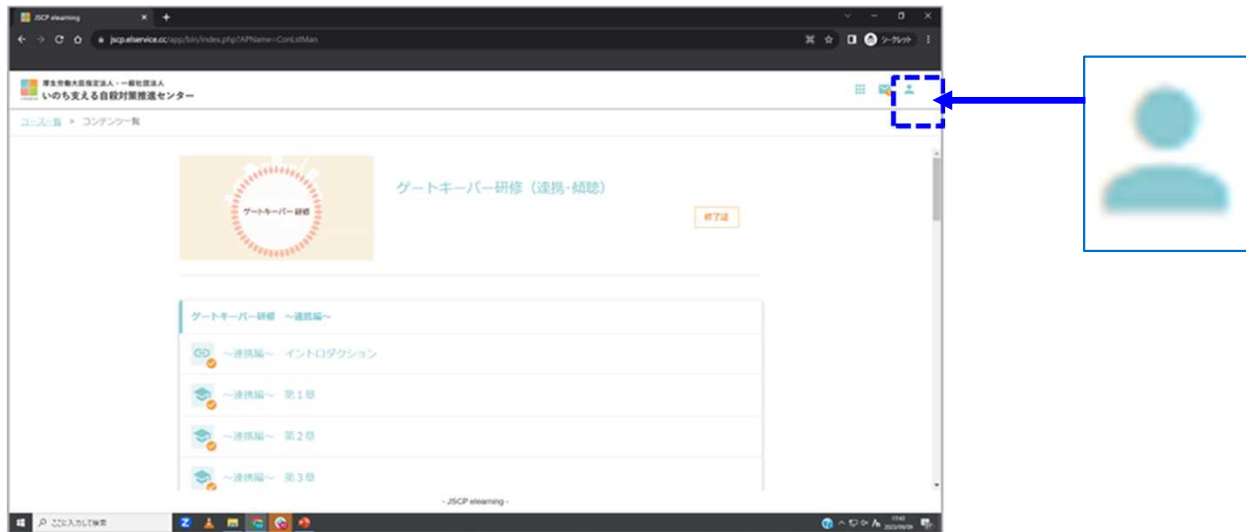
JSCP elearning
jscp.elservice.cc/app/bin/index.php?APName=ConListMan
シークレット

厚生労働大臣指定法人・一般社団法人
いのち支える自殺対策推進センター

コース一覧 > コンテンツ一覧

ゲートキーパー研修

ゲートキーパー研修（連携・傾聴）

修了証

ゲートキーパー研修 ～連携編～

～連携編～ イントロダクション

～連携編～ 第１章

～連携編～ 第２章

～連携編～ 第３章

- JSCP elearning -

ここに入力して検索